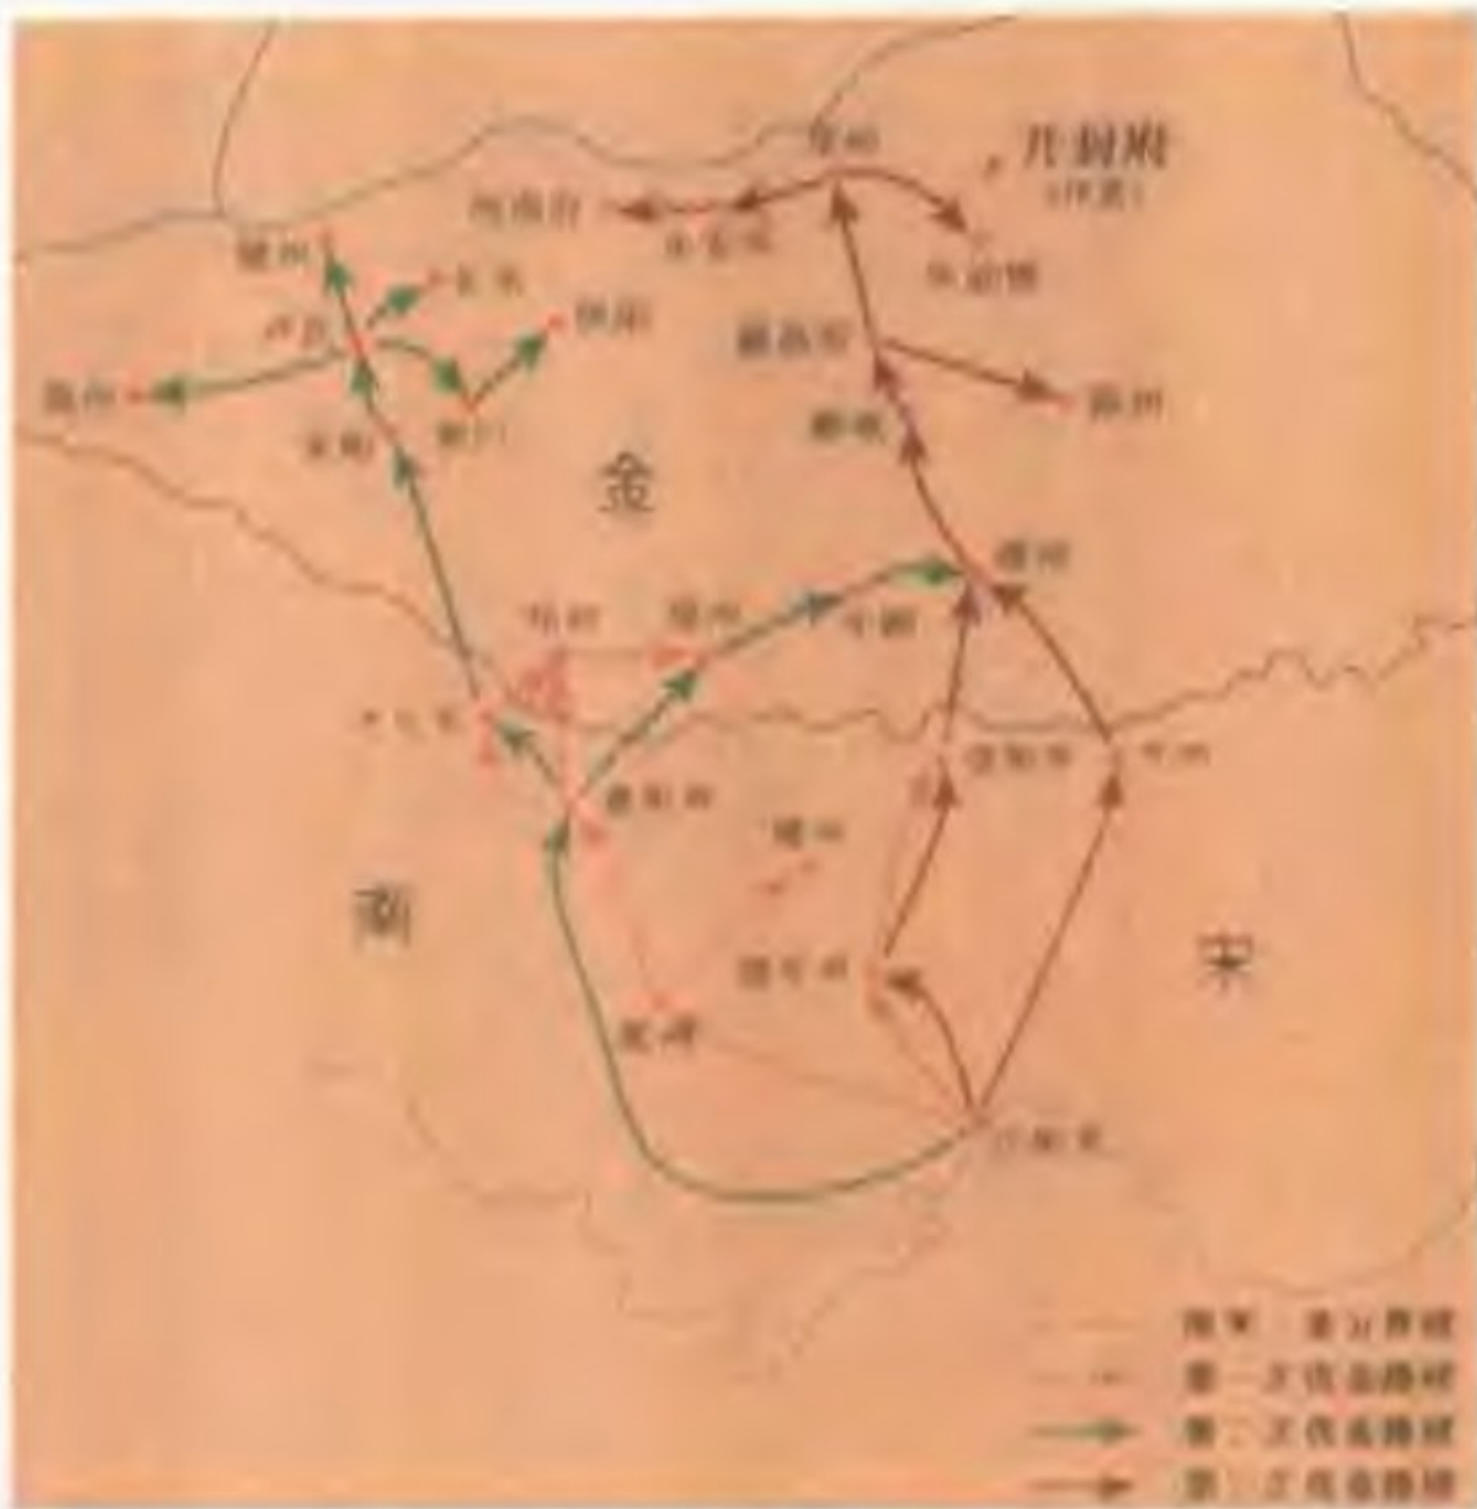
郑州
开封府
(汴京)
河南府
永安军
朱仙镇
虢州
长水
卢氏
伊阳
颍昌府
陈州
商州
郾城
蔡州
金
邓州
唐州
信阳军
光州
襄阳府
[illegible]
南
德安府
宋
鄂州
江州
南宋、金分界线
第一次伐金路线
第二次伐金路线
第三次伐金路线